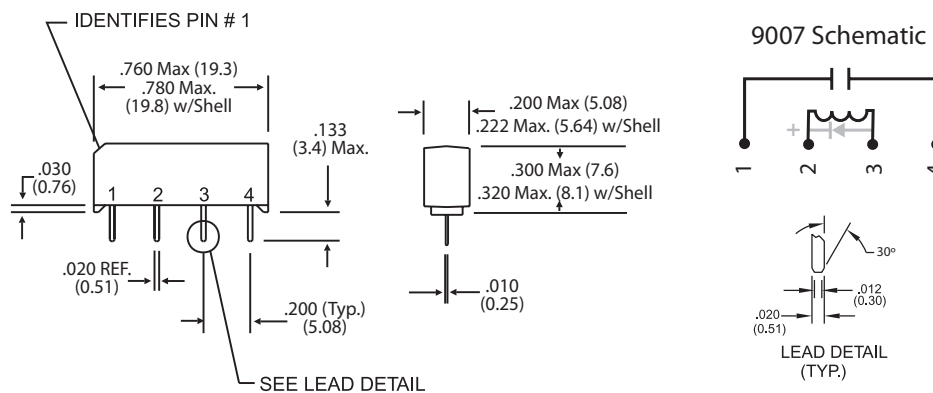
IDENTIFIES PIN # 1

.760 Max (19.3)
.780 Max.
(19.8) w/Shell

.133
(3.4) Max.

.030
(0.76)

1 2 3 4

.020 REF.
(0.51)

.200 (Typ.)
(5.08)

SEE LEAD DETAIL

.200 Max (5.08)
.222 Max. (5.64) w/Shell

.300 Max (7.6)
.320 Max. (8.1) w/Shell

.010
(0.25)

9007 Schematic

+

1 2 3 4

30º

.012
(0.30)

.020
(0.51)

LEAD DETAIL
(TYP.)